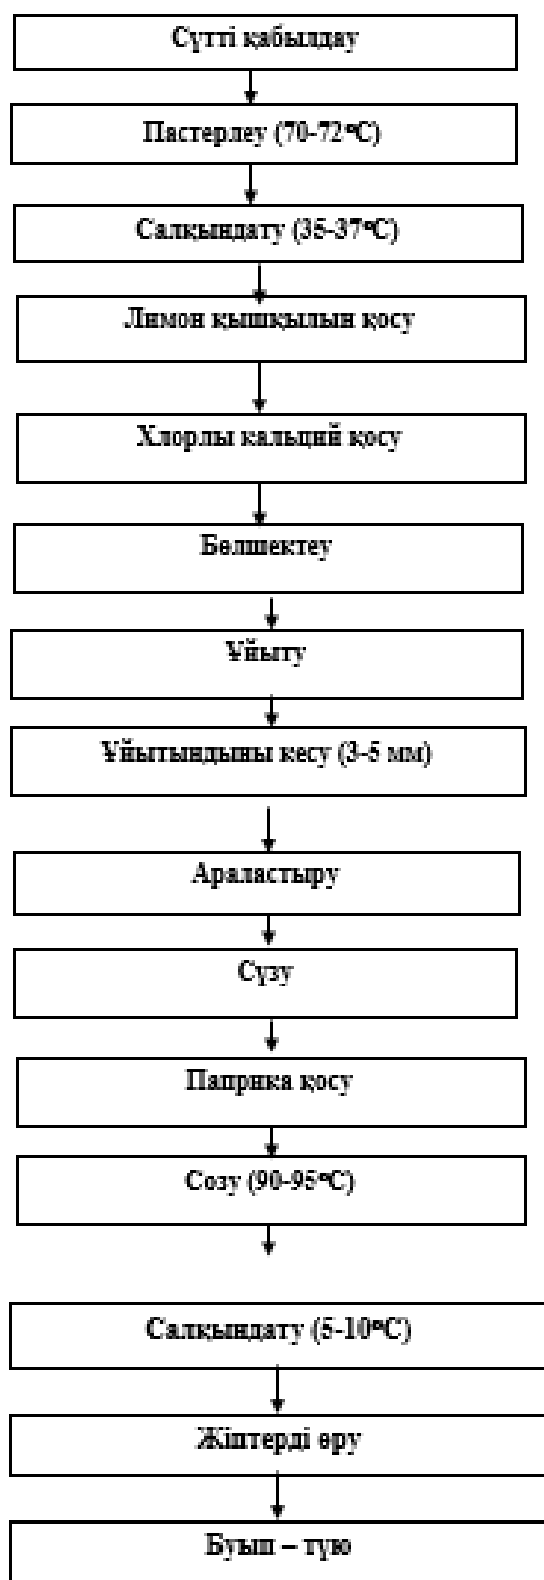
Сүтті қабылдау

Пастерлеу (70-72°С)

Салқындату (35-37°С)

Лимон қышқылын қосу

Хлорлы кальций қосу

Бөлшектеу

Ұйыту

Ұйытындыны кесу (3-5 мм)

Араластыру

Сүзу

Паприка қосу

Созу (90-95°С)

Салқындату (5-10°С)

Жіптерді өру

Буып – түю